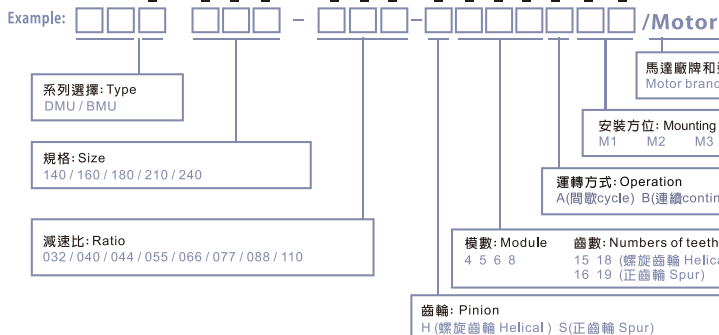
Example: /Motor

馬達廠牌和 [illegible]
Motor brand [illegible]

安裝方位: Mounting
M1 M2 M3

運轉方式: Operation
A(間歇cycle) B(連續contin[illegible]

系列選擇: Type
DMU / BMU

規格: Size
140 / 160 / 180 / 210 / 240

減速比: Ratio
032 / 040 / 044 / 055 / 066 / 077 / 088 / 110

模數: Module
4 5 6 8

齒數: Numbers of teeth
15 18 (螺旋齒輪 Helica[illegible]
16 19 (正齒輪 Spur)

齒輪: Pinion
H (螺旋齒輪 Helical) S(正齒輪 Spur)